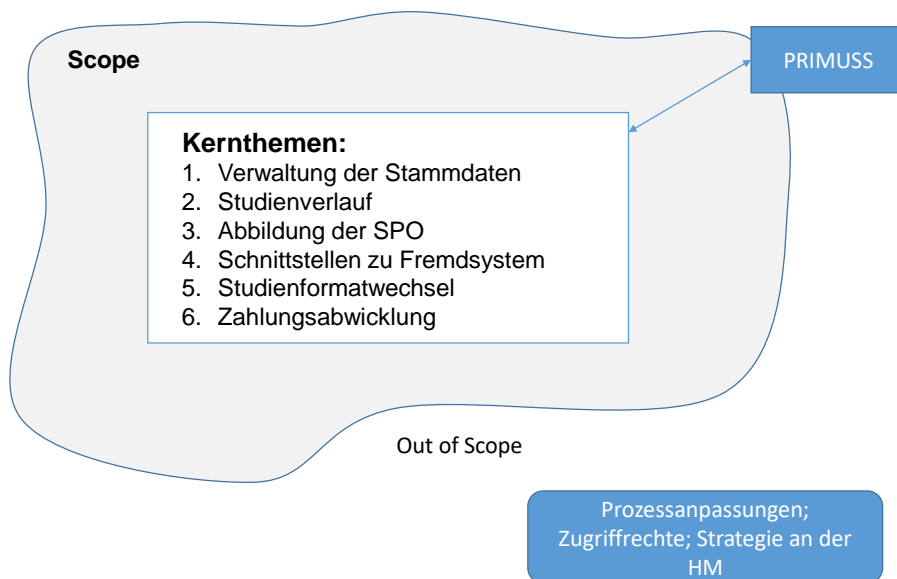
Scope

PRIMUSS

Kernthemen:
1. Verwaltung der Stammdaten
2. Studienverlauf
3. Abbildung der SPO
4. Schnittstellen zu Fremdsystem
5. Studienformatwechsel
6. Zahlungsabwicklung

Out of Scope

Prozessanpassungen; Zugriffrechte; Strategie an der HM